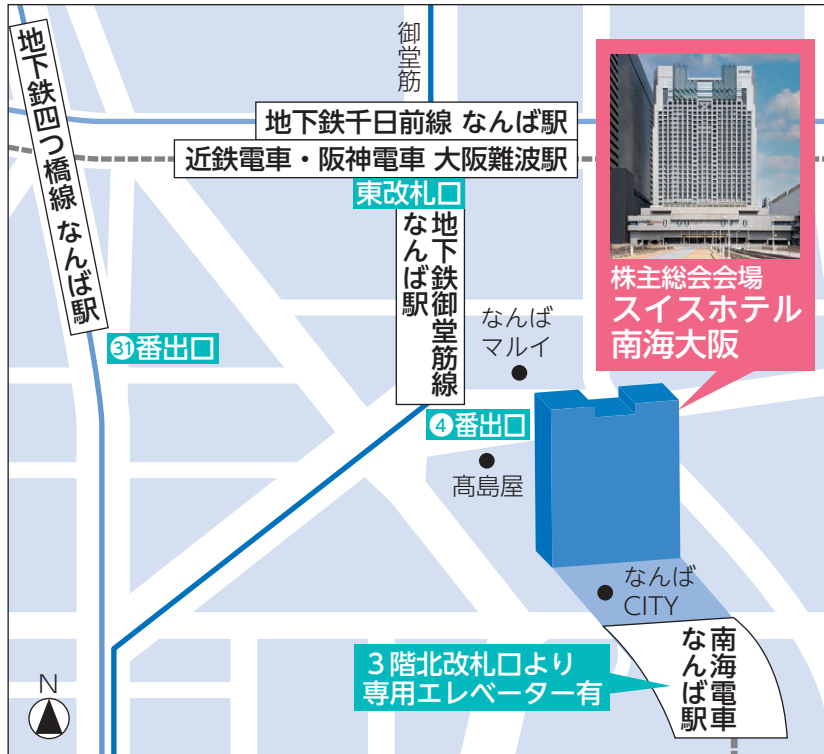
地下鉄四つ橋線 なんば駅

御堂筋

地下鉄千日前線 なんば駅

近鉄電車・阪神電車 大阪難波駅

東改札口

地下鉄御堂筋線 なんば駅

株主総会会場
スイスホテル
南海大阪

なんば
マルイ

㉛番出口

④番出口

髙島屋

なんば
CITY

南海電車 なんば駅

3階北改札口より
専用エレベーター有

N